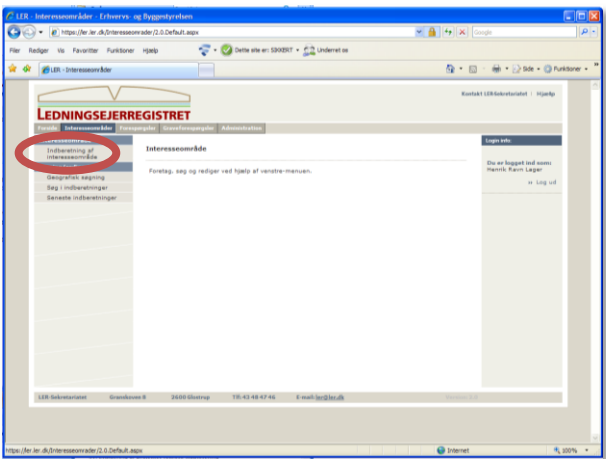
LER - Interesseområder - Erhvervs- og Byggestyrelsen

https://ler.ler.dk/Interesseomrader/2.0.Default.aspx

Google

Filer Rediger Vis Favoritter Funktioner Hjælp

Dette site er: SIKKERT

Underret os

LER - Interesseområder

Side Funktioner

LEDNINGSEJERREGISTRET

Kontakt LER-Sekretariatet | Hjælp

Forside Interesseområder Forespørgsler Graveforespørgsler Administration

Indberetning af interesseområde

Geografisk søgning

Søg i indberetninger

Seneste indberetninger

Interesseområde

Foretag, søg og rediger ved hjælp af venstre-menuen.

Login info:

Du er logget ind som: Henrik Ravn Lager

» Log ud

LER-Sekretariatet Granskoven 8 2600 Glostrup Tlf: 43 48 47 46 E-mail: ler@ler.dk

https://ler.ler.dk/Interesseomrader/2.0.Default.aspx

Internet

100%